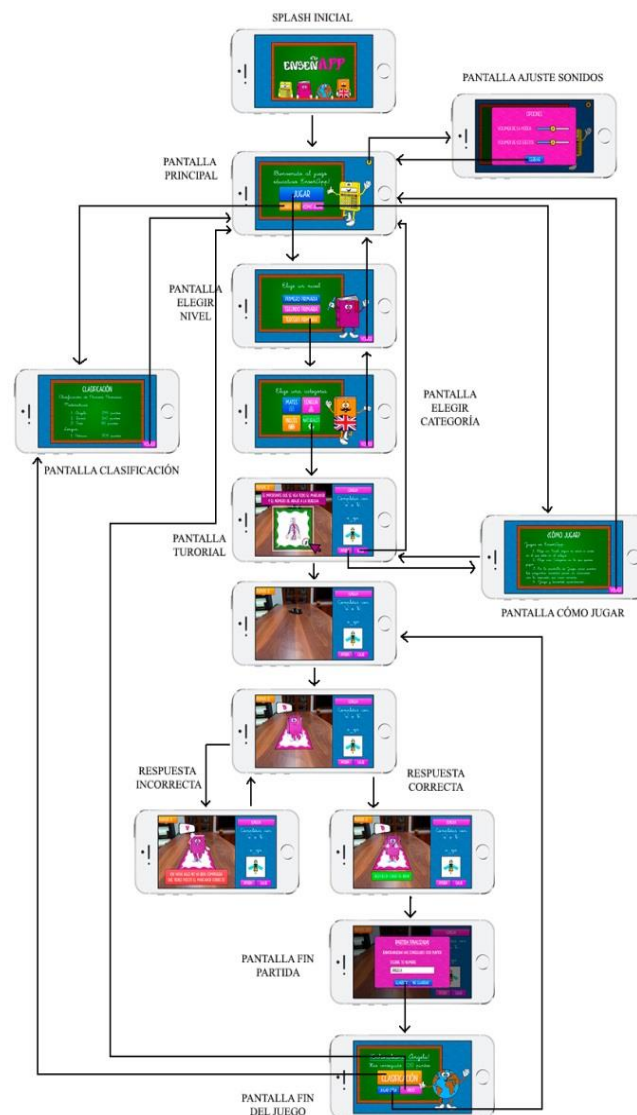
SPLASH INICIAL

EnseñAPP

PANTALLA AJUSTE SONIDOS

PANTALLA PRINCIPAL

JUGAR

PANTALLA ELEGIR NIVEL

Elige un nivel

PANTALLA ELEGIR CATEGORÍA

Elige una categoría

CLASIFICACIÓN

PANTALLA CLASIFICACIÓN

PANTALLA TURORIAL

¿CÓMO JUGAR?

PANTALLA CÓMO JUGAR

RESPUESTA INCORRECTA

RESPUESTA CORRECTA

PANTALLA FIN PARTIDA

PARTIDA FINALIZADA

PANTALLA FIN DEL JUEGO

CLASIFICACIÓN